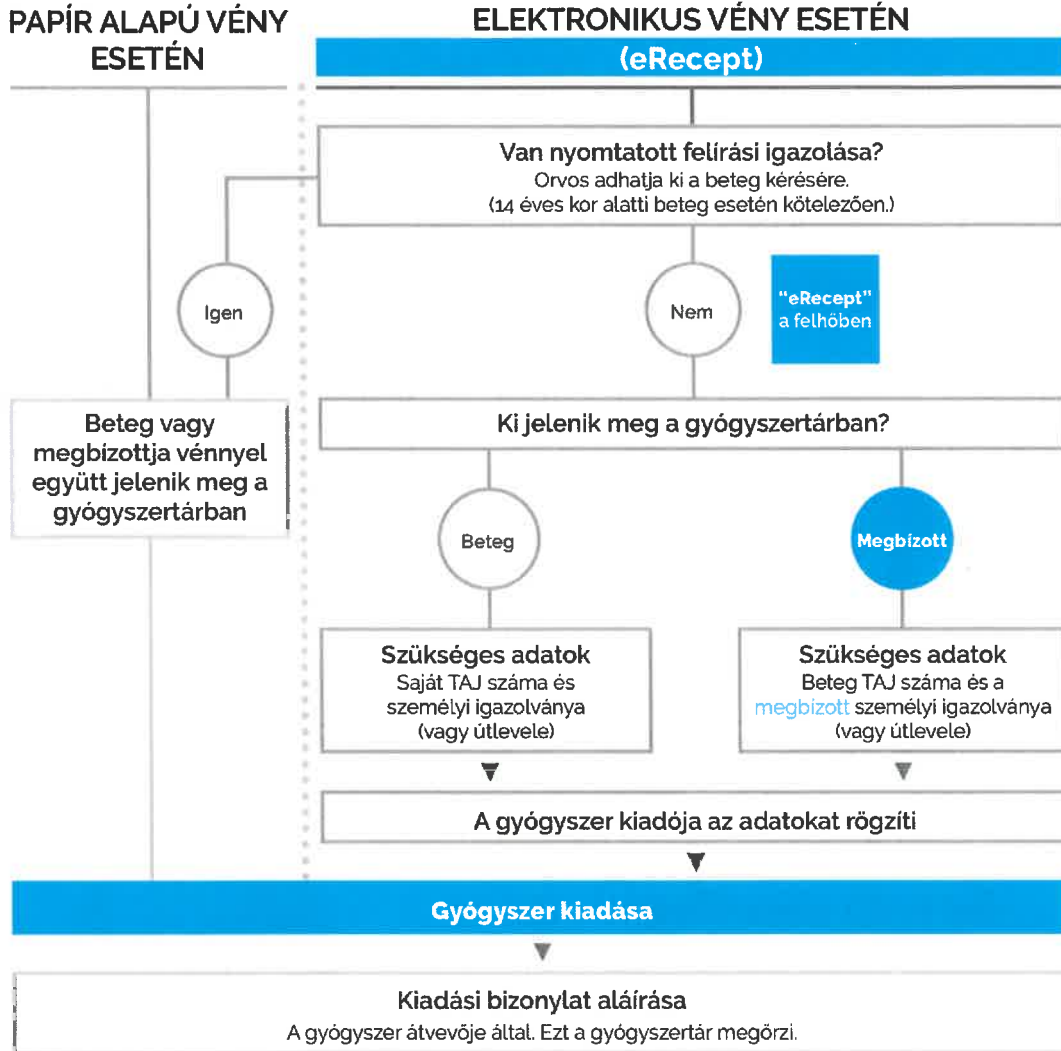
PAPÍR ALAPÚ VÉNY ESETÉN

ELEKTRONIKUS VÉNY ESETÉN
(eRecept)

Van nyomtatott felírási igazolása?
Orvos adhatja ki a beteg kérésére.
(14 éves kor alatti beteg esetén kötelezően.)

Igen

Nem

"eRecept" a felhőben

Beteg vagy megbízottja vénnyel együtt jelenik meg a gyógyszertárban

Ki jelenik meg a gyógyszertárban?

Beteg

Megbízott

Szükséges adatok
Saját TAJ száma és személyi igazolványa (vagy útlevele)

Szükséges adatok
Beteg TAJ száma és a megbízott személyi igazolványa (vagy útlevele)

A gyógyszer kiadója az adatokat rögzíti

Gyógyszer kiadása

Kiadási bizonylat aláírása
A gyógyszer átvevője által. Ezt a gyógyszertár megőrzi.